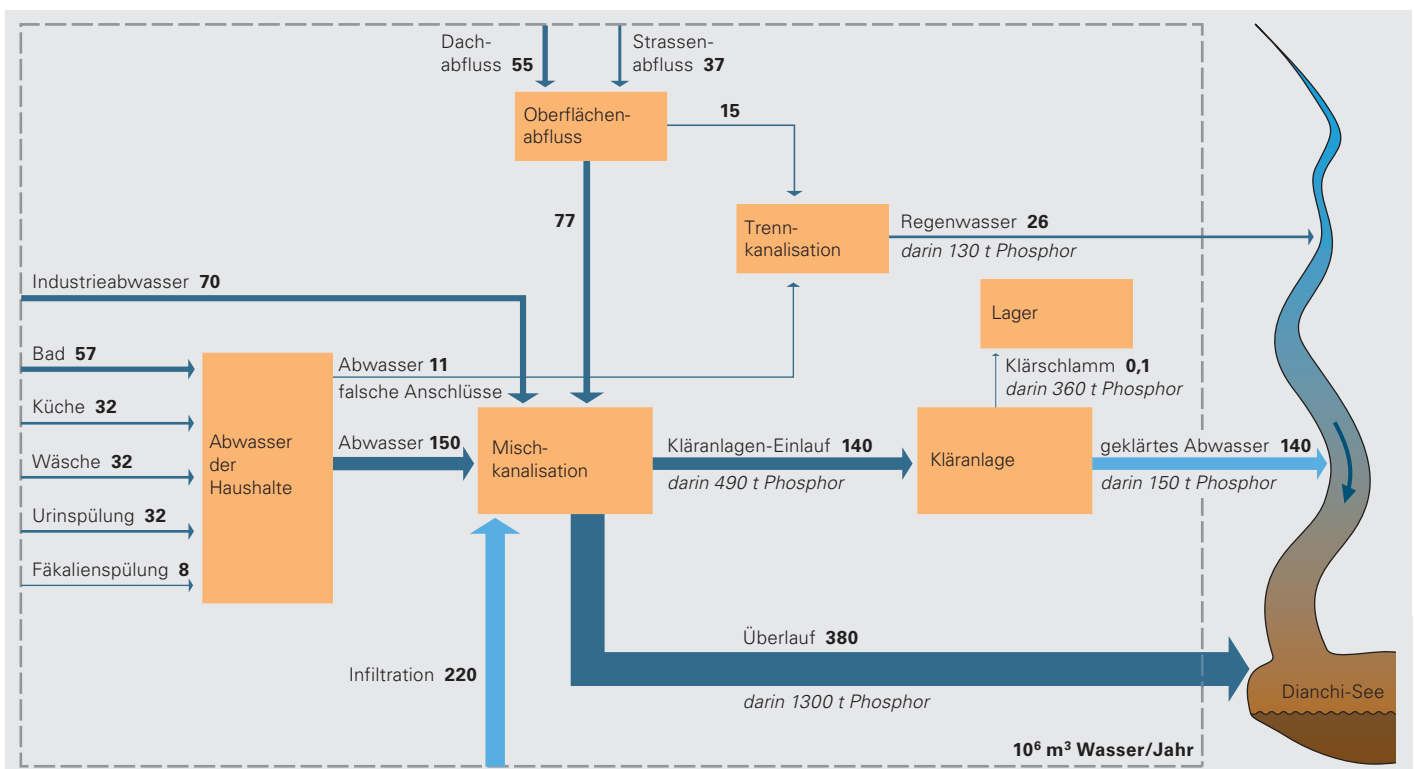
Dachabfluss **55**

Strassenabfluss **37**

Oberflächenabfluss

**15**

**77**

Trennkanalisation

Regenwasser **26**
*darin 130 t Phosphor*

Industrieabwasser **70**

Lager

Bad **57**

Abwasser **11**
falsche Anschlüsse

Klärschlamm **0,1**
*darin 360 t Phosphor*

Küche **32**

Wäsche **32**

Urinspülung **32**

Fäkalienspülung **8**

Abwasser der Haushalte

Abwasser **150**

Mischkanalisation

Kläranlagen-Einlauf **140**
*darin 490 t Phosphor*

Kläranlage

geklärtes Abwasser **140**
*darin 150 t Phosphor*

Überlauf **380**
*darin 1300 t Phosphor*

Infiltration **220**

Dianchi-See

**$10^6$ m$^3$ Wasser/Jahr**